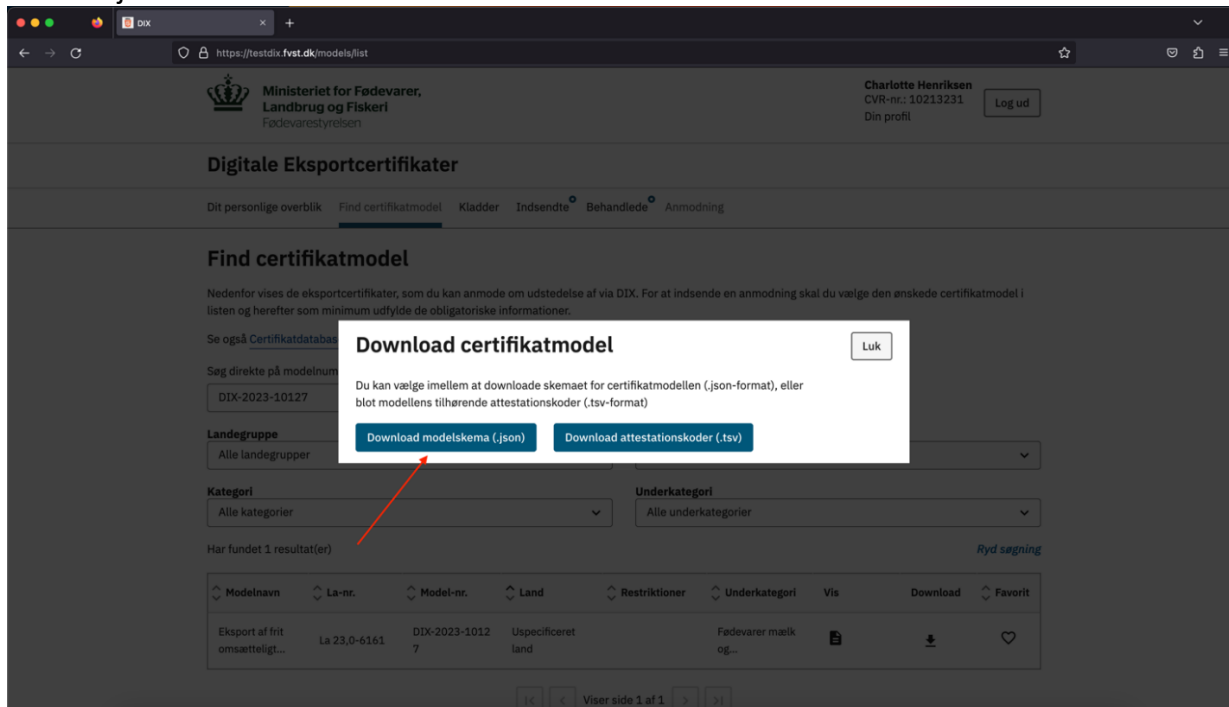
DIX

https://testdix.fvst.dk/models/list

Ministeriet for Fødevarer, Landbrug og Fiskeri
Fødevarestyrelsen

Charlotte Henriksen
CVR-nr.: 10213231
Din profil

Log ud

Digitale Eksportcertifikater

Dit personlige overblik Find certifikatmodel Kladder Indsendte Behandlede Anmodning

Find certifikatmodel

Nedenfor vises de eksportcertifikater, som du kan anmode om udstedelse af via DIX. For at indsende en anmodning skal du vælge den ønskede certifikatmodel i listen og herefter som minimum udfylde de obligatoriske informationer.

Se også Certifikatdatabas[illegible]

Søg direkte på modelnum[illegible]

DIX-2023-10127

Landegruppe
Alle landegrupper

Kategori
Alle kategorier

Underkategori
Alle underkategorier

Har fundet 1 resultat(er)

Ryd søgning

| Modelnavn | La-nr. | Model-nr. | Land | Restriktioner | Underkategori | Vis | Download | Favorit |
|---|---|---|---|---|---|---|---|---|
| Eksport af frit omsætteligt... | La 23,0-6161 | DIX-2023-10127 | Uspecificeret land | | Fødevarer mælk og... | | | |

Viser side 1 af 1

Download certifikatmodel

Luk

Du kan vælge imellem at downloade skemaet for certifikatmodellen (.json-format), eller blot modellens tilhørende attestationskoder (.tsv-format)

Download modelskema (.json)

Download attestationskoder (.tsv)